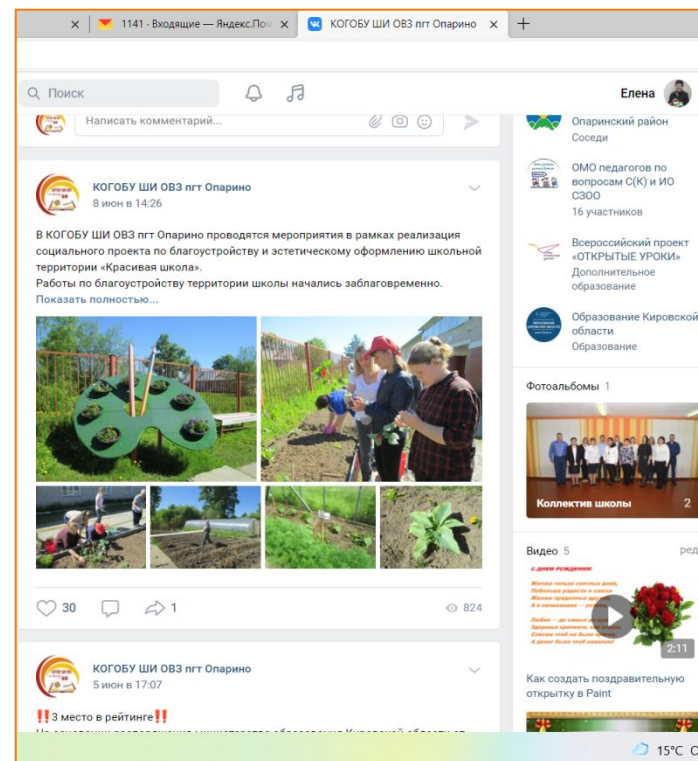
× 1141 · Входящие — Яндекс.Поч × КОГОБУ ШИ ОВЗ пгт Опарино × +

Поиск

Елена

Написать комментарий...

КОГОБУ ШИ ОВЗ пгт Опарино
8 июн в 14:26

В КОГОБУ ШИ ОВЗ пгт Опарино проводятся мероприятия в рамках реализация социального проекта по благоустройству и эстетическому оформлению школьной территории «Красивая школа».
Работы по благоустройству территории школы начались заблаговременно.
Показать полностью...

30 1 824

КОГОБУ ШИ ОВЗ пгт Опарино
5 июн в 17:07

‼️3 место в рейтинге‼️

Опаринский район
Соседи

ОМО педагогов по вопросам С(К) и ИО СЗОО
16 участников

Всероссийский проект «ОТКРЫТЫЕ УРОКИ»
Дополнительное образование

Образование Кировской области
Образование

Фотоальбомы 1

Коллектив школы 2

Видео 5 ред

С днем рождения!

2:11

Как создать поздравительную открытку в Paint

15°C